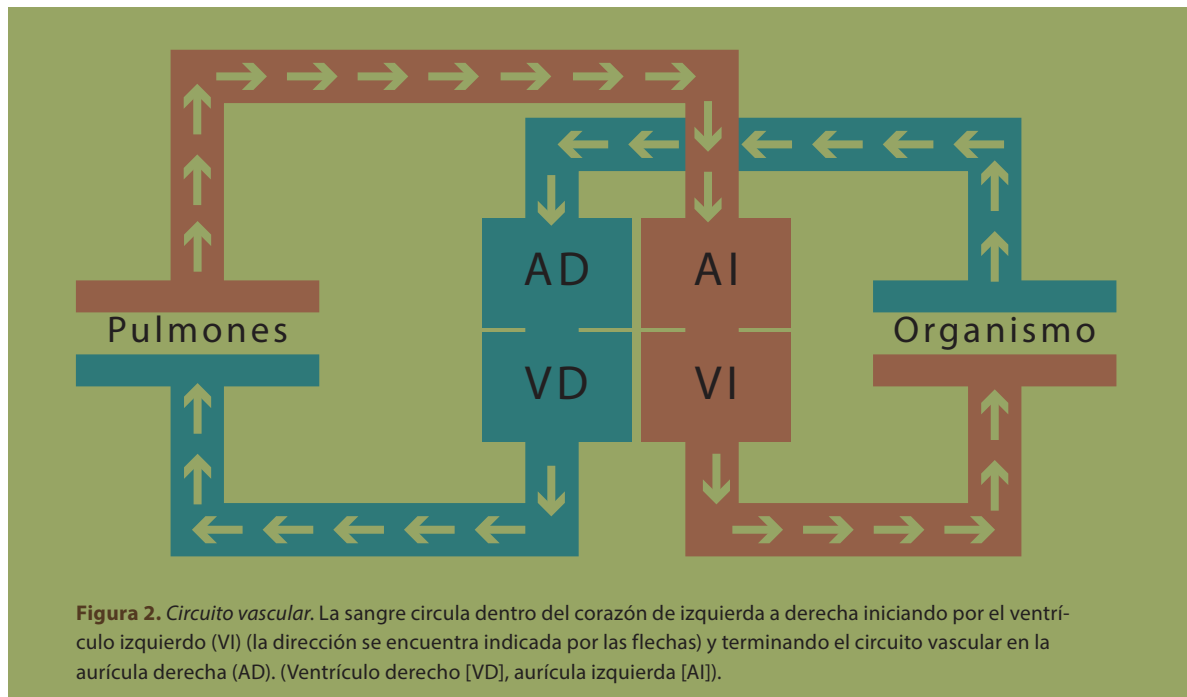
AD

AI

Pulmones

Organismo

VD

VI

**Figura 2.** *Circuito vascular.* La sangre circula dentro del corazón de izquierda a derecha iniciando por el ventrículo izquierdo (VI) (la dirección se encuentra indicada por las flechas) y terminando el circuito vascular en la aurícula derecha (AD). (Ventrículo derecho [VD], aurícula izquierda [AI]).